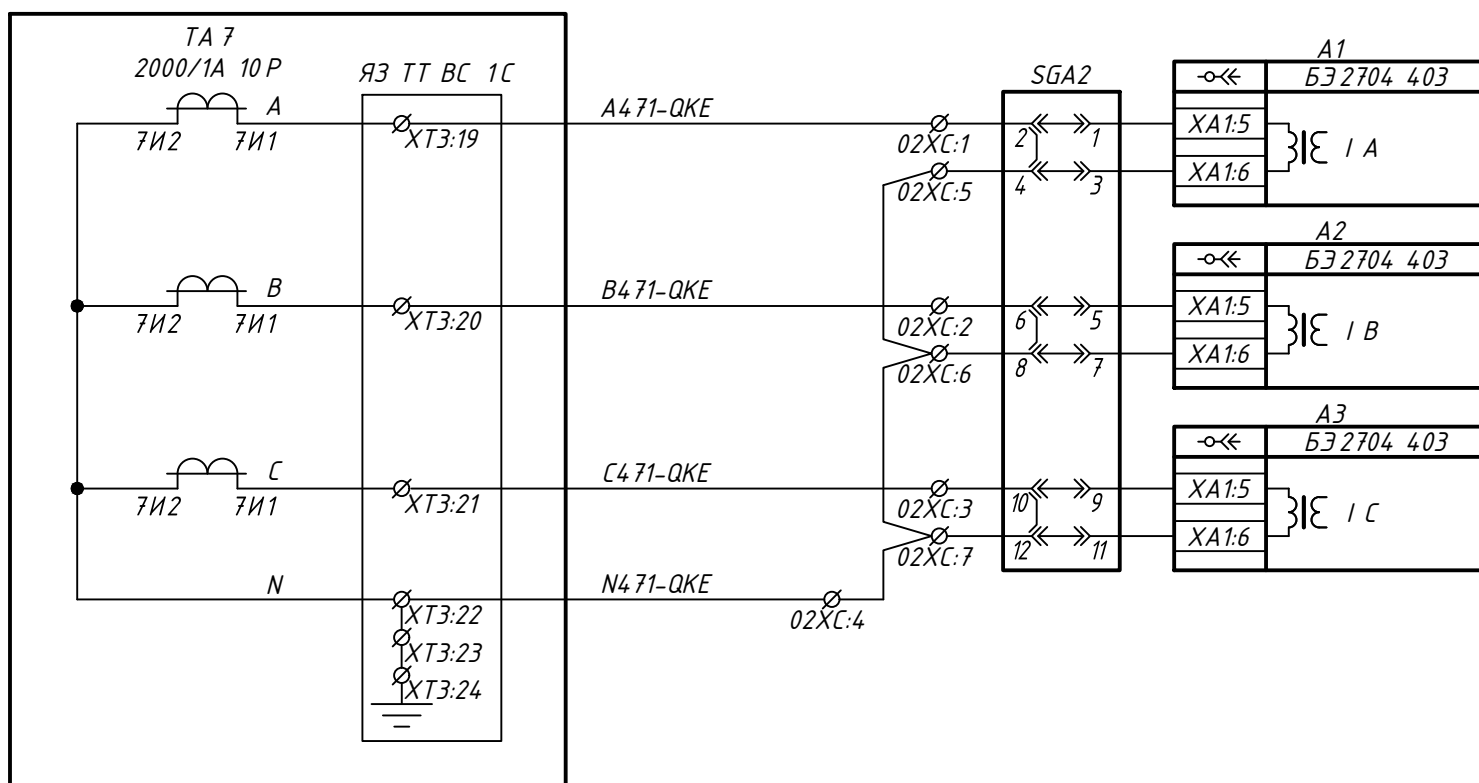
TA 7
2000/1A 10P
ЯЗ ТТ ВС 1С
SGA2
A1
БЭ2704 403
A
7И2 7И1
XT3:19
A471-QKE
02XC:1
2 1
02XC:5
4 3
XA1:5
XA1:6
I A
A2
БЭ2704 403
B
7И2 7И1
XT3:20
B471-QKE
02XC:2
6 5
02XC:6
8 7
XA1:5
XA1:6
I B
A3
БЭ2704 403
C
7И2 7И1
XT3:21
C471-QKE
02XC:3
10 9
02XC:7
12 11
XA1:5
XA1:6
I C
N
N471-QKE
02XC:4
XT3:22
XT3:23
XT3:24